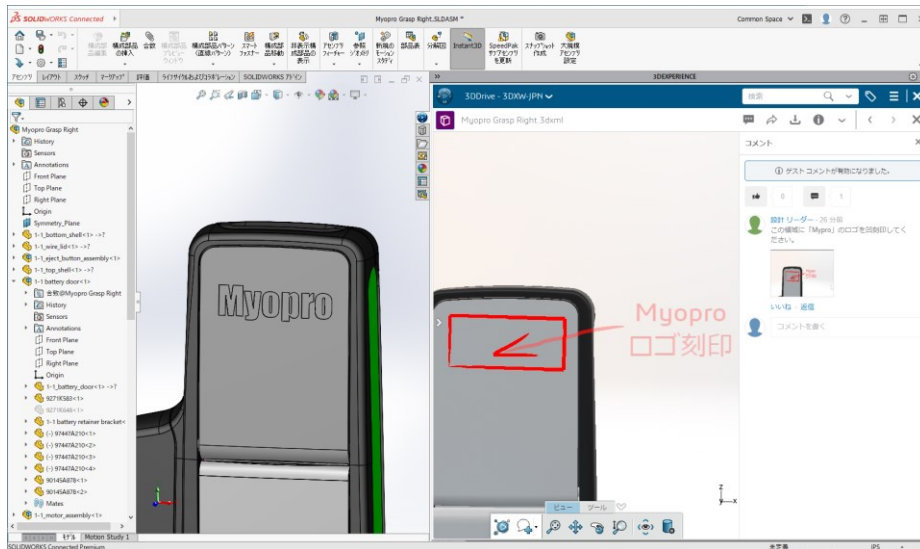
SOLIDWORKS Connected

Myopro Grasp Right.SLDASM *

Common Space

構成部品の挿入 合致 構成部品パターン(直線パターン) スマートファスナー 構成部品移動 非表示構成部品の表示 アセンブリフィーチャー 参照ジオメトリ 新規モーションスタディ 部品表 分解図 Instant3D SpeedPakサブアセンブリを更新 スナップショット作成 大規模アセンブリ設定

アセンブリ レイアウト スケッチ マークアップ 評価 ライフサイクルおよびコラボレーション SOLIDWORKS アドイン

3DEXPERIENCE

Myopro Grasp Right
History
Sensors
Annotations
Front Plane
Top Plane
Right Plane
Origin
Symmetry_Plane
1-1_bottom_shell<1> ->?
1-1_wire_lid<1> ->?
1-1_eject_button_assembly<1>
1-1_top_shell<1> ->?
1-1_battery door<1>
合致@Myopro Grasp Right
History
Sensors
Annotations
Front Plane
Top Plane
Right Plane
Origin
1-1_battery_door<1> ->?
9271K585<1>
92710048<1>
1-1 battery retainer bracket<
(-) 97447A210<1>
(-) 97447A210<2>
(-) 97447A210<3>
(-) 97447A210<4>
90145A878<1>
90145A878<2>
Mates
1-1_motor_assembly<1>

モデル Motion Study 1

Myopro

3DDrive - 3DXW-JPN

Myopro Grasp Right 3dxml

検索

コメント

ゲスト コメントが有効になりました。

0

1

設計 リーダー - 26 分前
この領域に「Myopro」のロゴを刻印してください。

いいね - 返信

コメントを書く

Myopro
ロゴ刻印

ビュー ツール

SOLIDWORKS Connected Premium

未定義

IPS